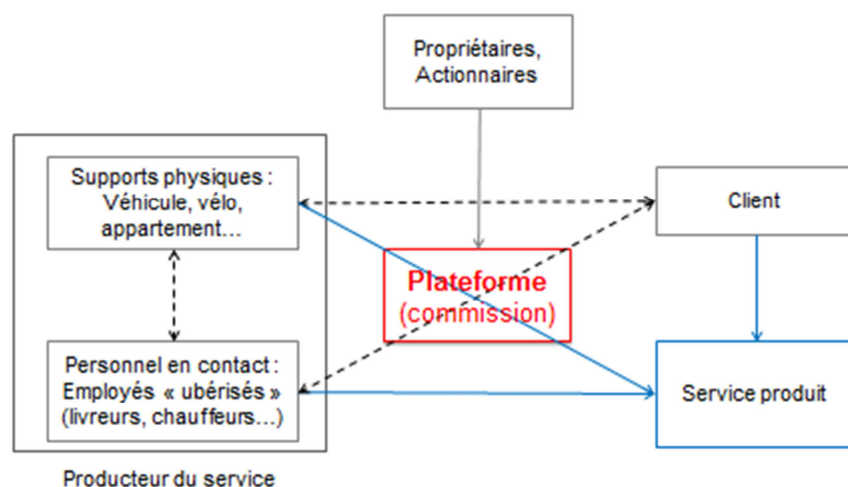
Propriétaires, Actionnaires

Supports physiques : Véhicule, vélo, appartement…

Client

Plateforme (commission)

Personnel en contact : Employés « ubérisés » (livreurs, chauffeurs…)

Service produit

Producteur du service